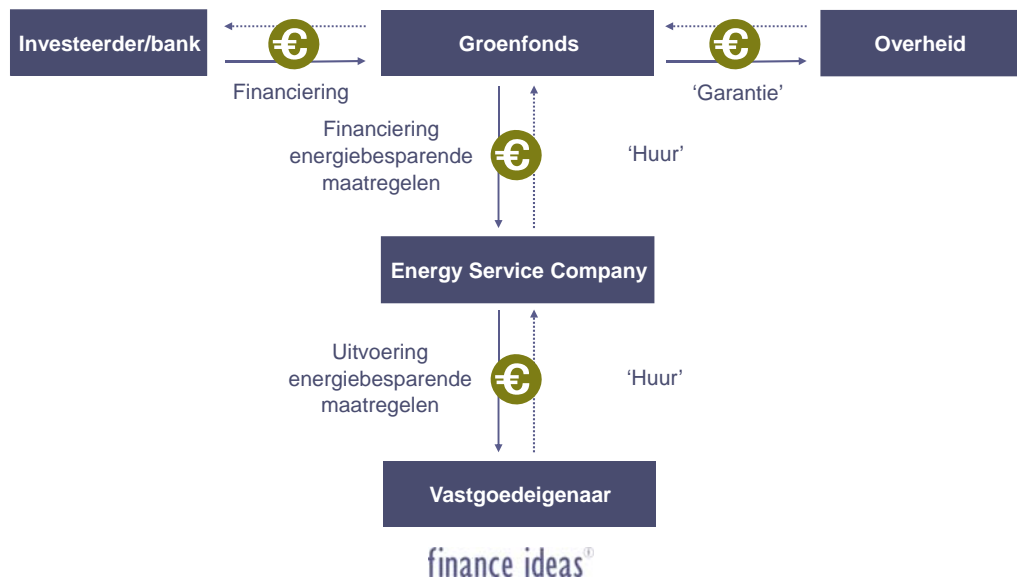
Investeerder/bank

€

Groenfonds

€

Overheid

Financiering

'Garantie'

Financiering energiebesparende maatregelen

€

'Huur'

Energy Service Company

Uitvoering energiebesparende maatregelen

€

'Huur'

Vastgoedeigenaar

finance ideas®